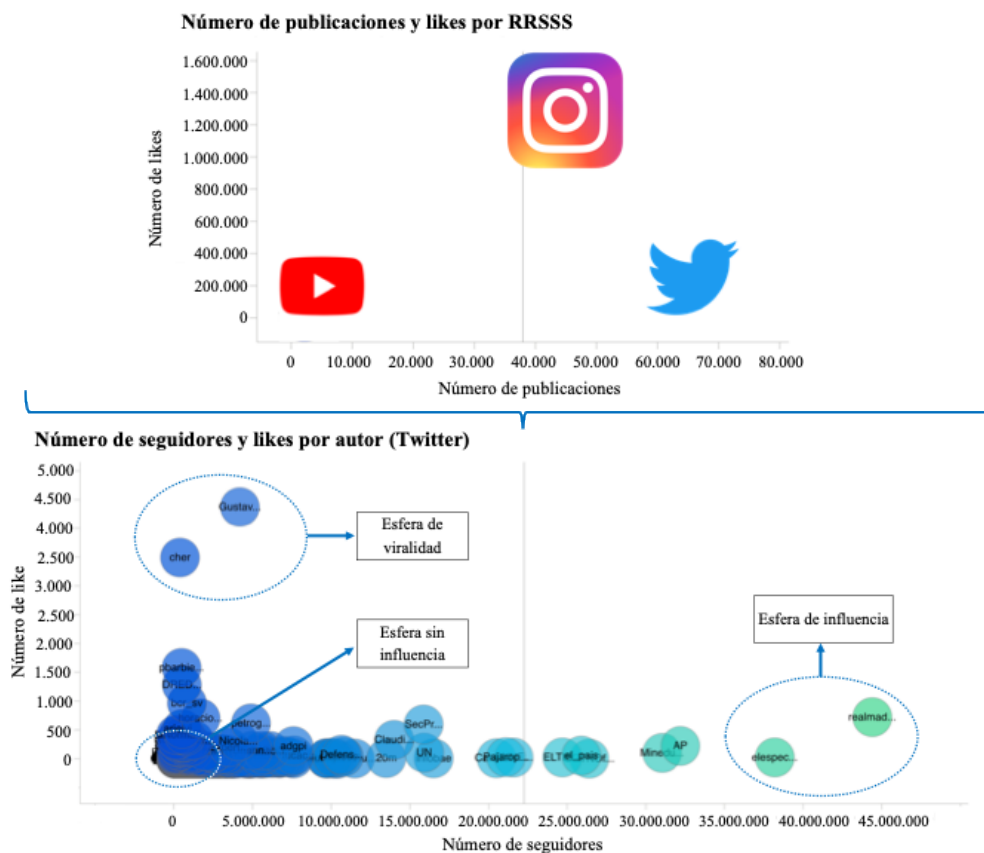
Número de publicaciones y likes por RRSSS

Número de likes

1.600.000
1.400.000
1.200.000
1.000.000
800.000
600.000
400.000
200.000
0

0 10.000 20.000 30.000 40.000 50.000 60.000 70.000 80.000

Número de publicaciones

Número de seguidores y likes por autor (Twitter)

Número de like

5.000
4.500
4.000
3.500
3.000
2.500
2.000
1.500
1.000
500
0

Gustav...
cher
Esfera de viralidad
Esfera sin influencia
Esfera de influencia
pbarbie...
DREG...
bcr_sv
petrog...
Nicou...
adgpi
Defens...
Claudi...
SecPr...
20m
UN
Pajarop...
ELT
el_pais
Mined...
AP
realmad...
elespec...

0 5.000.000 10.000.000 15.000.000 20.000.000 25.000.000 30.000.000 35.000.000 40.000.000 45.000.000

Número de seguidores